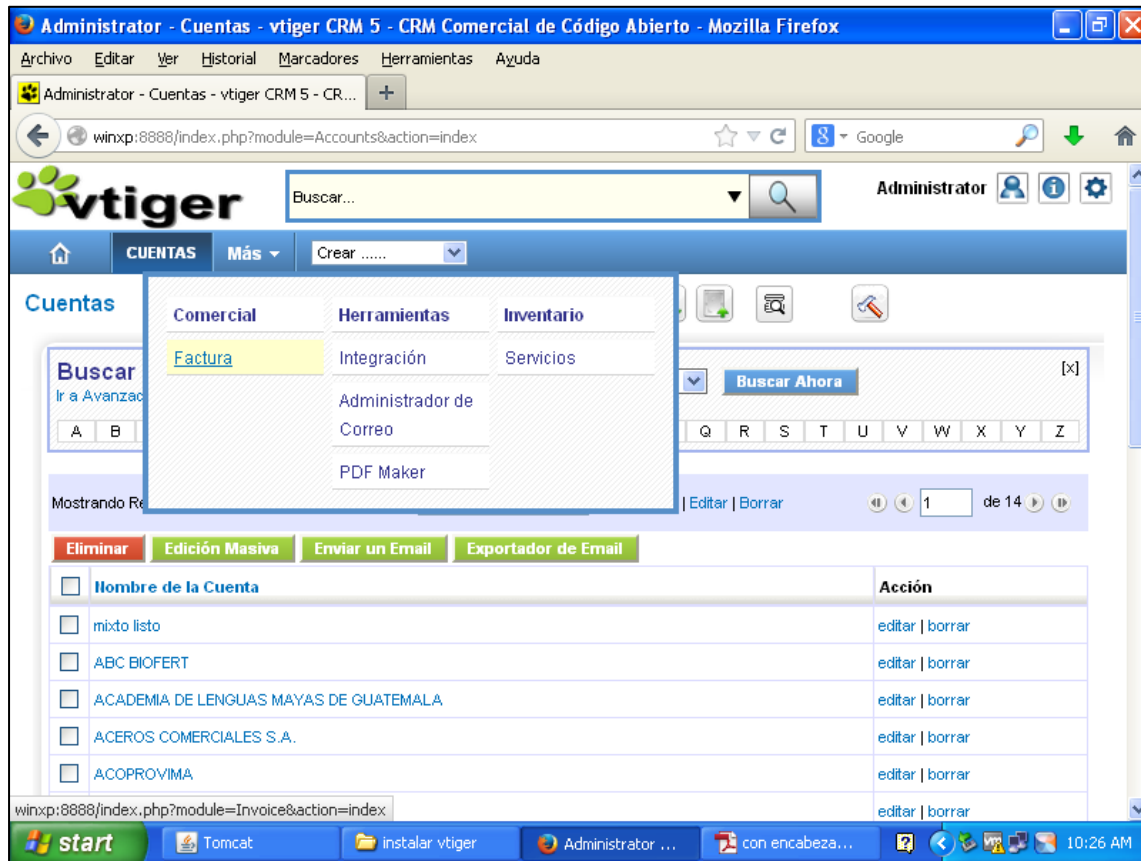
Administrator - Cuentas - vtiger CRM 5 - CRM Comercial de Código Abierto - Mozilla Firefox

Archivo Editar Ver Historial Marcadores Herramientas Ayuda

Administrator - Cuentas - vtiger CRM 5 - CR...

winxp:8888/index.php?module=Accounts&action=index

Google

vtiger

Buscar...

Administrator

CUENTAS Más Crear ......

Cuentas

| Comercial | Herramientas | Inventario |
|---|---|---|
| Factura | Integración | Servicios |
| | Administrador de Correo | |
| | PDF Maker | |

Buscar
Ir a Avanzac

Buscar Ahora

[x]

A B Q R S T U V W X Y Z

Mostrando Re

| Editar | Borrar

1 de 14

Eliminar Edición Masiva Enviar un Email Exportador de Email

| | Nombre de la Cuenta | Acción |
|---|---|---|
| | mixto listo | editar \| borrar |
| | ABC BIOFERT | editar \| borrar |
| | ACADEMIA DE LENGUAS MAYAS DE GUATEMALA | editar \| borrar |
| | ACEROS COMERCIALES S.A. | editar \| borrar |
| | ACOPROVIMA | editar \| borrar |
| | | editar \| borrar |

winxp:8888/index.php?module=Invoice&action=index

start Tomcat instalar vtiger Administrator ... con encabeza... 10:26 AM